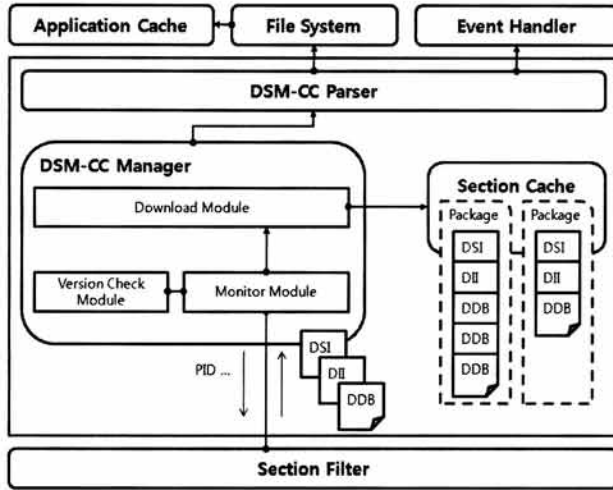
Application Cache
File System
Event Handler
DSM-CC Parser
DSM-CC Manager
Download Module
Version Check Module
Monitor Module
Section Cache
Package
DSI
DII
DDB
DDB
DDB
Package
DSI
DII
DDB
PID ...
DSI
DII
DDB
Section Filter